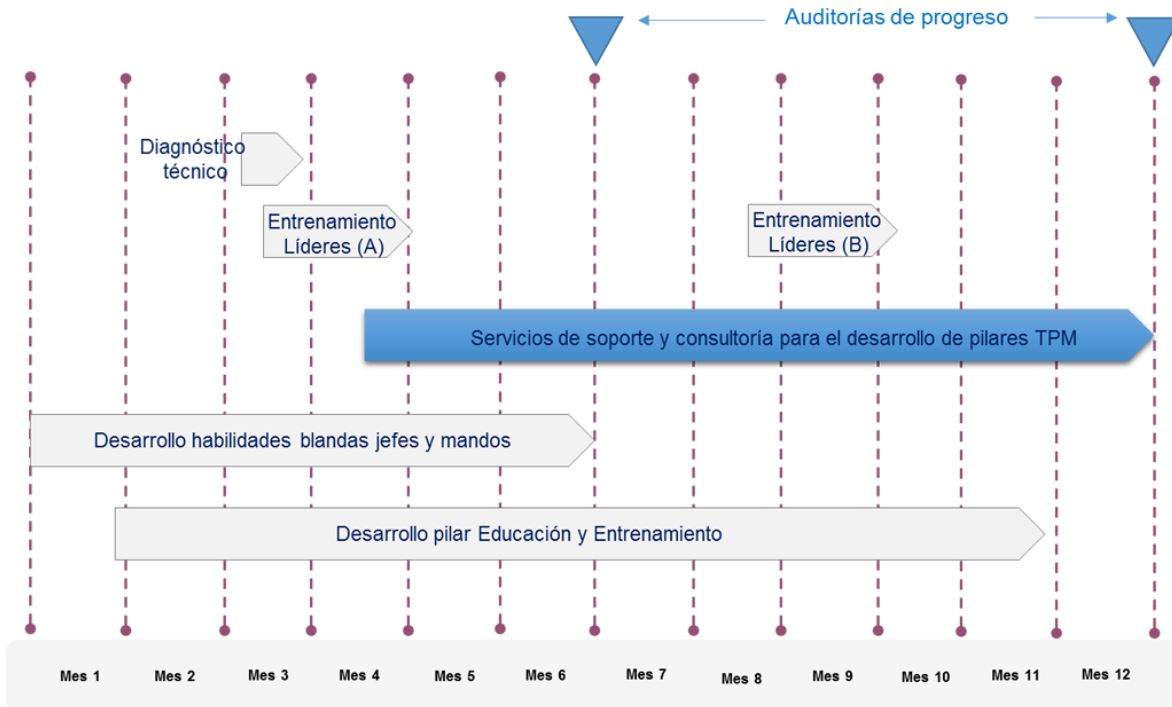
Auditorías de progreso

Diagnóstico técnico

Entrenamiento Líderes (A)

Entrenamiento Líderes (B)

Servicios de soporte y consultoría para el desarrollo de pilares TPM

Desarrollo habilidades blandas jefes y mandos

Desarrollo pilar Educación y Entrenamiento

Mes 1 Mes 2 Mes 3 Mes 4 Mes 5 Mes 6 Mes 7 Mes 8 Mes 9 Mes 10 Mes 11 Mes 12